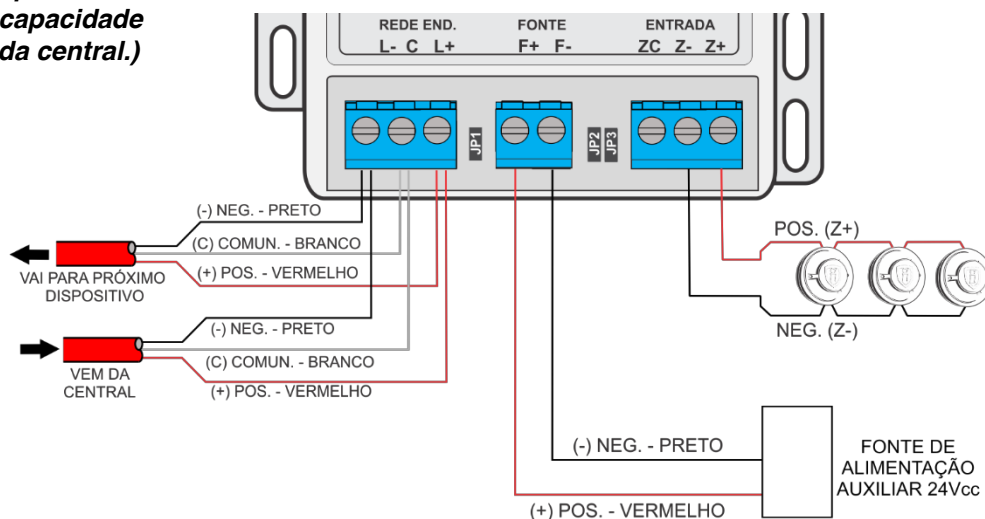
capacidade da central.)

REDE END.
L- C L+

FONTE
F+ F-

ENTRADA
ZC Z- Z+

JP1

JP2
JP3

(-) NEG. - PRETO
(C) COMUN. - BRANCO
(+) POS. - VERMELHO

VAI PARA PRÓXIMO DISPOSITIVO

(-) NEG. - PRETO
(C) COMUN. - BRANCO
(+) POS. - VERMELHO

VEM DA CENTRAL

POS. (Z+)
NEG. (Z-)

(-) NEG. - PRETO
(+) POS. - VERMELHO

FONTE DE ALIMENTAÇÃO AUXILIAR 24Vcc